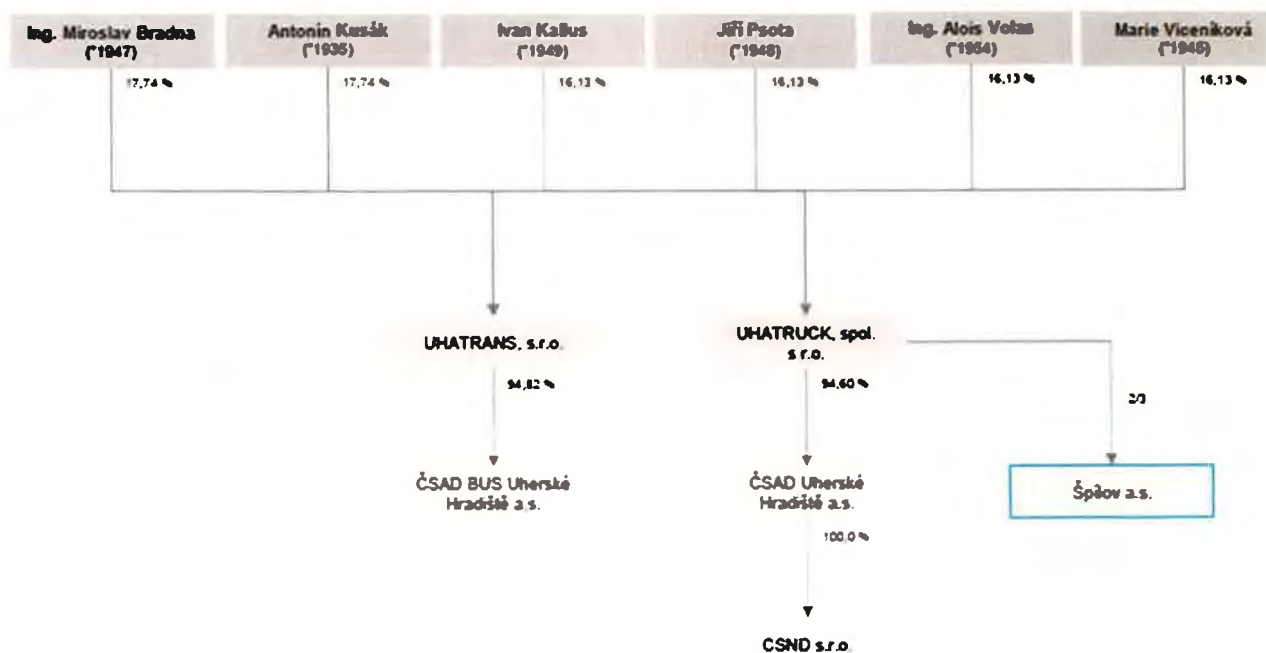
Ing. Miroslav Bradna (*1947)

Antonín Kusák (*1935)

Ivan Kallus (*1949)

Jiří Psota (*1948)

Ing. Alois Volas (*1954)

Marie Viceníková (*1945)

17,74 %

17,74 %

16,13 %

16,13 %

16,13 %

16,13 %

UHATRANS, s.r.o.

94,82 %

ČSAD BUS Uherské Hradiště a.s.

UHATRUCK, spol. s r.o.

94,60 %

ČSAD Uherské Hradiště a.s.

100,0 %

CSND s.r.o.

2/3

Špalov a.s.